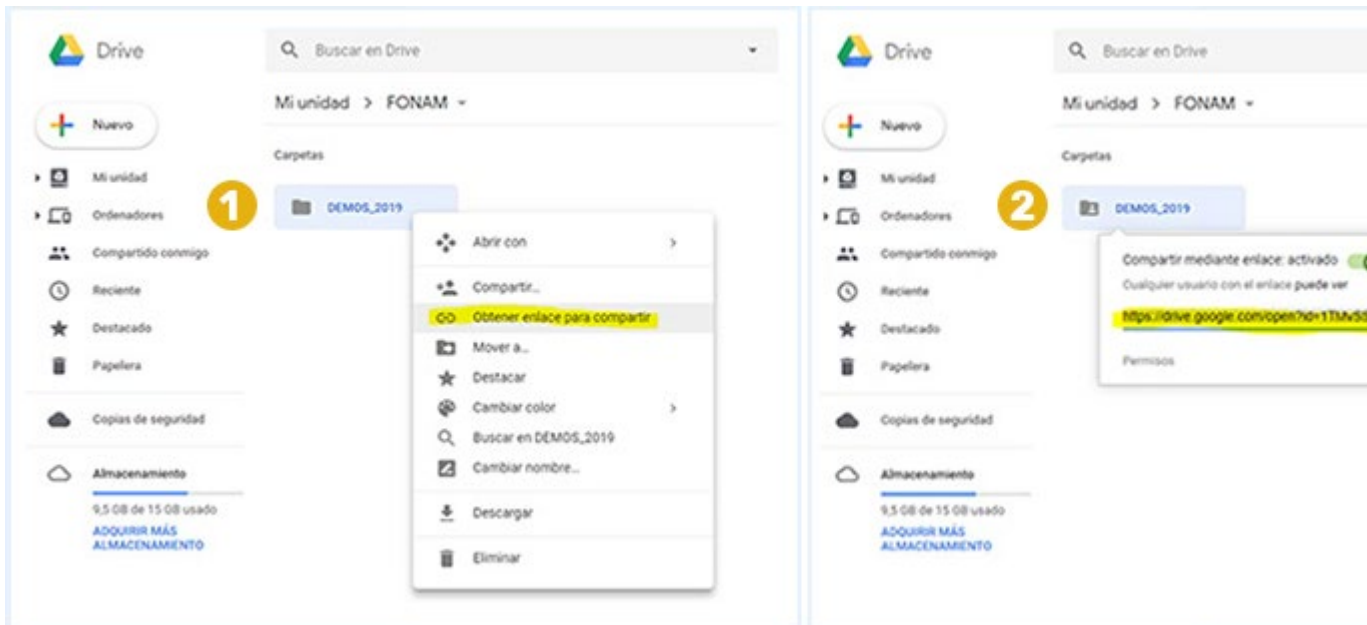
Drive

Buscar en Drive

Mi unidad > FONAM

Nuevo

Mi unidad

Ordenadores

Compartido conmigo

Reciente

Destacado

Papelera

Copias de seguridad

Almacenamiento

9,5 GB de 15 GB usado

ADQUIRIR MÁS ALMACENAMIENTO

Carpetas

1

DEMOS_2019

Abrir con

Compartir...

Obtener enlace para compartir

Mover a...

Destacar

Cambiar color

Buscar en DEMOS_2019

Cambiar nombre...

Descargar

Eliminar

Drive

Buscar en Drive

Mi unidad > FONAM

Nuevo

Mi unidad

Ordenadores

Compartido conmigo

Reciente

Destacado

Papelera

Copias de seguridad

Almacenamiento

9,5 GB de 15 GB usado

ADQUIRIR MÁS ALMACENAMIENTO

Carpetas

2

DEMOS_2019

Compartir mediante enlace: activado

Cualquier usuario con el enlace puede ver

https://drive.google.com/open?id=1TMvS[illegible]

Permisos